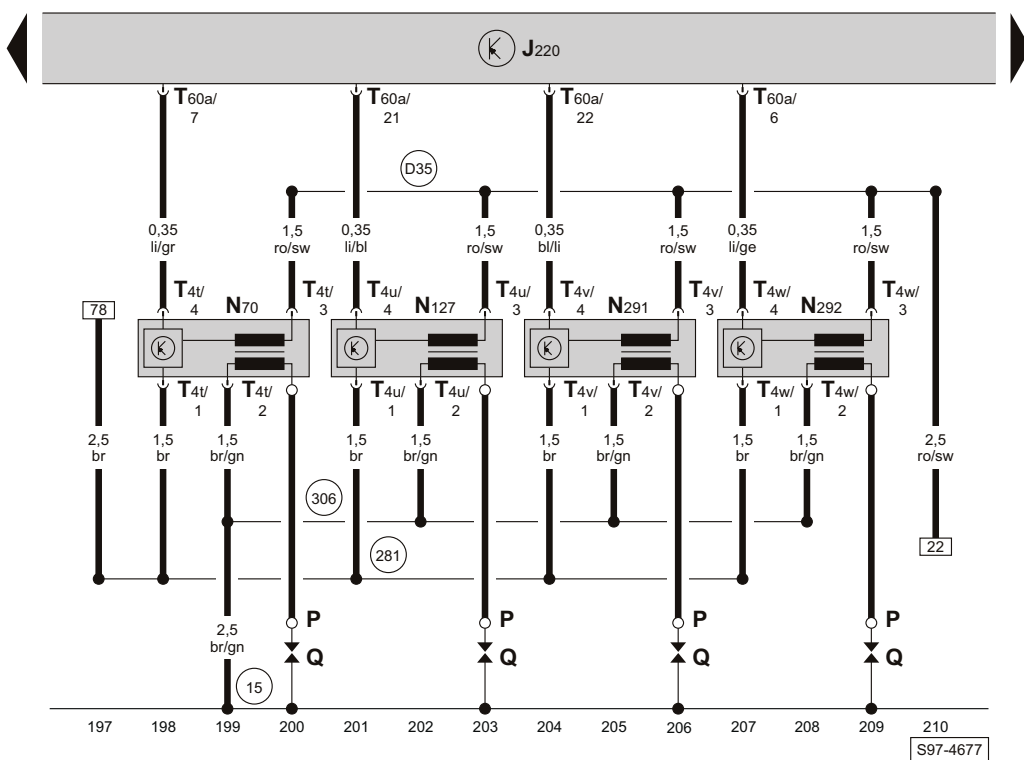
J220

T60a/ 7
T60a/ 21
T60a/ 22
T60a/ 6

D35

0,35 li/gr
1,5 ro/sw
0,35 li/bl
1,5 ro/sw
0,35 bl/li
1,5 ro/sw
0,35 li/ge
1,5 ro/sw

T4t/ 4
T4t/ 3
T4u/ 4
T4u/ 3
T4v/ 4
T4v/ 3
T4w/ 4
T4w/ 3

78

N70
N127
N291
N292

T4t/ 1
T4t/ 2
T4u/ 1
T4u/ 2
T4v/ 1
T4v/ 2
T4w/ 1
T4w/ 2

2,5 br
1,5 br
1,5 br/gn
1,5 br
1,5 br/gn
1,5 br
1,5 br/gn
1,5 br
1,5 br/gn
2,5 ro/sw

306

281

22

2,5 br/gn

P
Q
P
Q
P
Q
P
Q

15

197 198 199 200 201 202 203 204 205 206 207 208 209 210

S97-4677